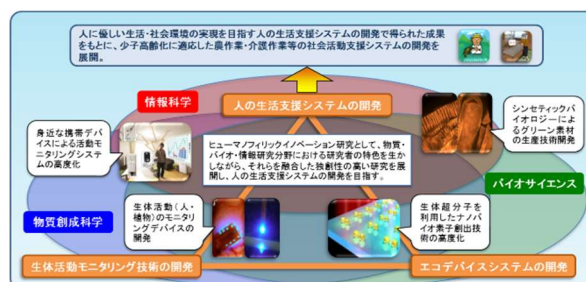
人に優しい生活・社会環境の実現を目指す人の生活支援システムの開発で得られた成果をもとに、少子高齢化に適応した農作業・介護作業等の社会活動支援システムの開発を展開。

情報科学

人の生活支援システムの開発

身近な携帯デバイスによる活動モニタリングシステムの高度化

シンセティックバイオロジーによるグリーン素材の生産技術開発

ヒューマノフィリックイノベーション研究として、物質・バイオ・情報研究分野における研究者の特色を生かしながら、それらを融合した独創性の高い研究を展開し、人の生活支援システムの開発を目指す。

バイオサイエンス

物質創成科学

生体活動（人・植物）のモニタリングデバイスの開発

生体超分子を利用したナノバイオ素子創出技術の高度化

生体活動モニタリング技術の開発

エコデバイスシステムの開発